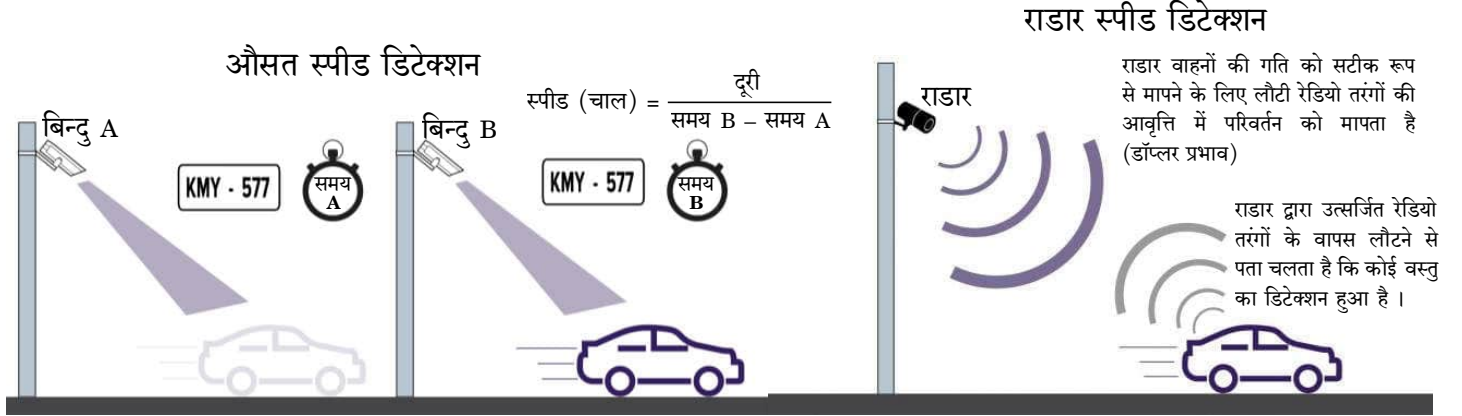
औसत स्पीड डिटेक्शन

स्पीड (चाल) = $\frac{\text{दूरी}}{\text{समय B – समय A}}$

बिन्दु A

KMY - 577

समय A

बिन्दु B

KMY - 577

समय B

राडार स्पीड डिटेक्शन

राडार

राडार वाहनों की गति को सटीक रूप से मापने के लिए लौटी रेडियो तरंगों की आवृत्ति में परिवर्तन को मापता है (डॉप्लर प्रभाव)

राडार द्वारा उत्सर्जित रेडियो तरंगों के वापस लौटने से पता चलता है कि कोई वस्तु का डिटेक्शन हुआ है ।